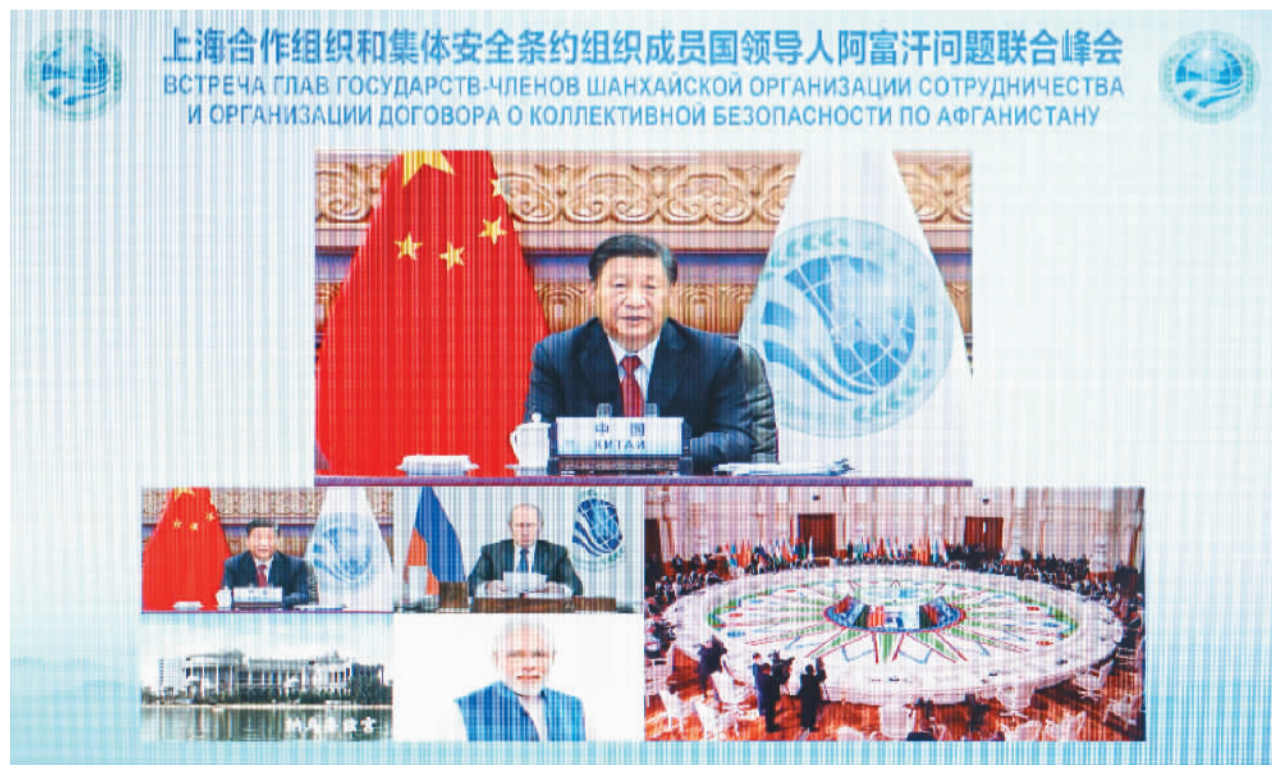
上海合作组织和集体安全条约组织成员国领导人阿富汗问题联合峰会
ВСТРЕЧА ГЛАВ ГОСУДАРСТВ-ЧЛЕНОВ ШАНХАЙСКОЙ ОРГАНИЗАЦИИ СОТРУДНИЧЕСТВА И ОРГАНИЗАЦИИ ДОГОВОРА О КОЛЛЕКТИВНОЙ БЕЗОПАСНОСТИ ПО АФГАНИСТАНУ

中国
КИТАЙ

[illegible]